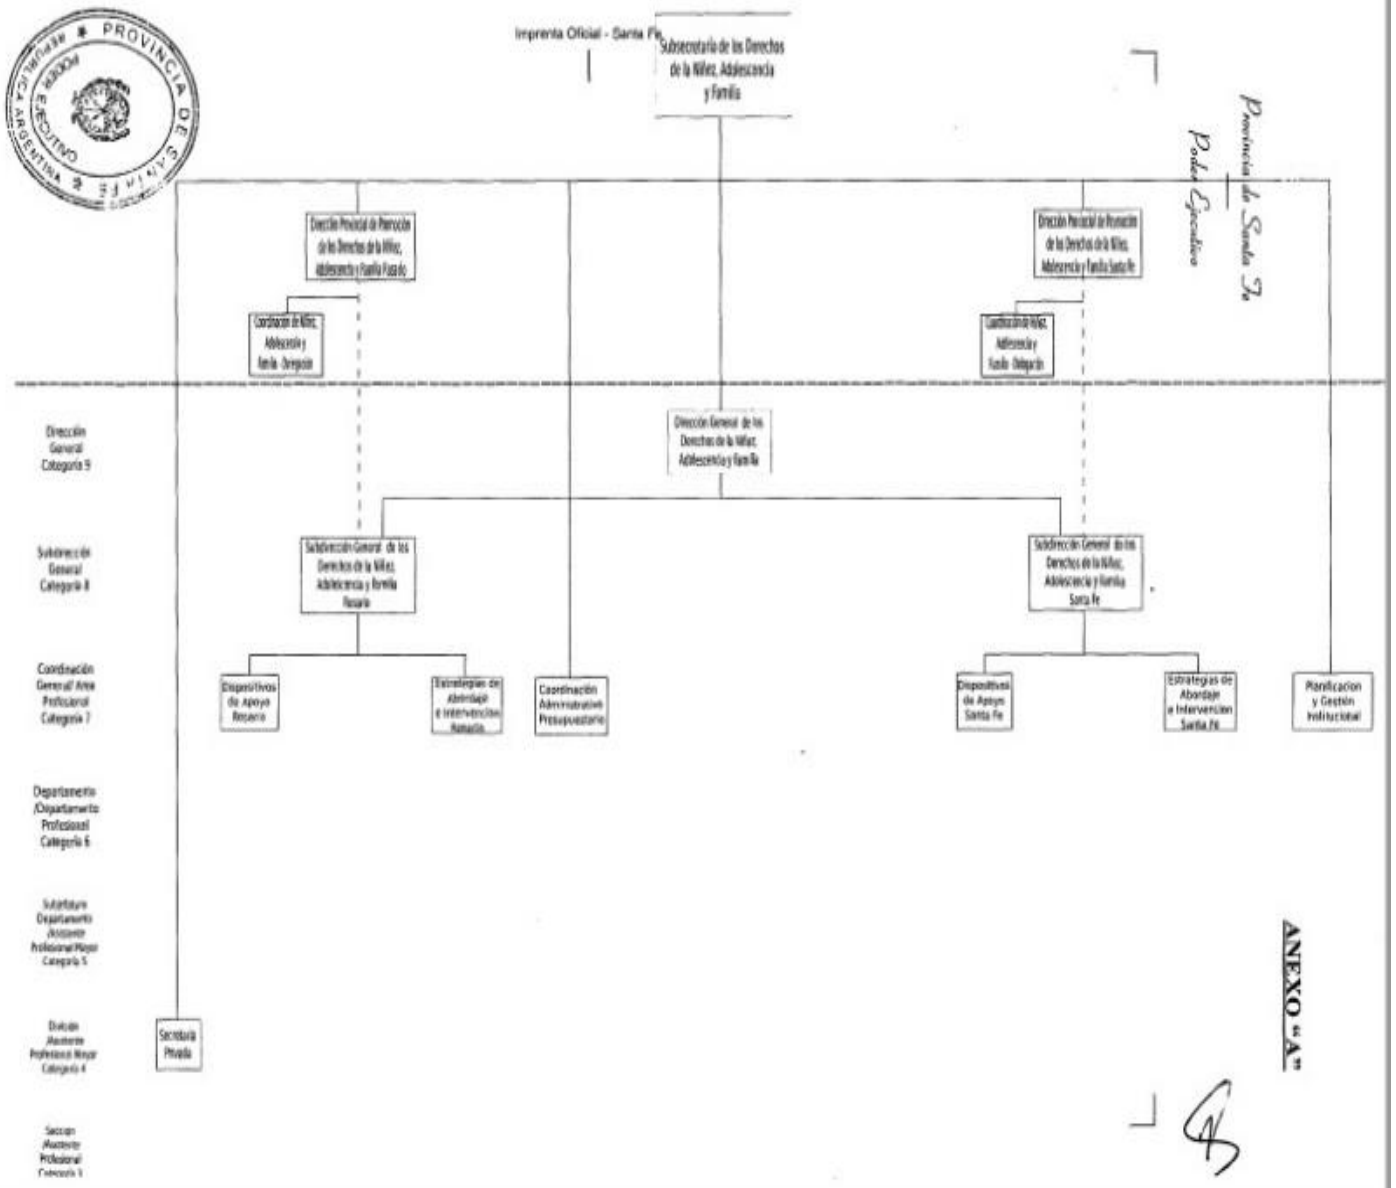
PROVINCIA DE SANTA FE
REPUBLICA ARGENTINA
PODER EJECUTIVO

Imprenta Oficial - Santa Fe

Subsecretaría de los Derechos de la Niñez, Adolescencia y Familia

Provincia de Santa Fe
Poder Ejecutivo

Dirección Provincial de Promoción de los Derechos de la Niñez, Adolescencia y Familia Rosario

Coordinación de Niñez, Adolescencia y Familia - Delegación

Dirección Provincial de Promoción de los Derechos de la Niñez, Adolescencia y Familia Santa Fe

Coordinación de Niñez, Adolescencia y Familia - Delegación

Dirección General Categoría 9

Dirección General de los Derechos de la Niñez, Adolescencia y Familia

Subdirección General Categoría 8

Subdirección General de los Derechos de la Niñez, Adolescencia y Familia Rosario

Subdirección General de los Derechos de la Niñez, Adolescencia y Familia Santa Fe

Coordinación General/ Área Profesional Categoría 7

Dispositivos de Apoyo Rosario

Estrategias de Abordaje e Intervención Rosario

Coordinación Administrativa Presupuestaria

Dispositivos de Apoyo Santa Fe

Estrategias de Abordaje e Intervención Santa Fe

Planificacion y Gestión Institucional

Departamento /Departamento Profesional Categoría 6

Subjefatura Departamento /Asistente Profesional Mayor Categoría 5

División /Asistente Profesional Mayor Categoría 4

Secretaría Privada

Sección /Asistente Profesional Categoría 3

ANEXO "A"